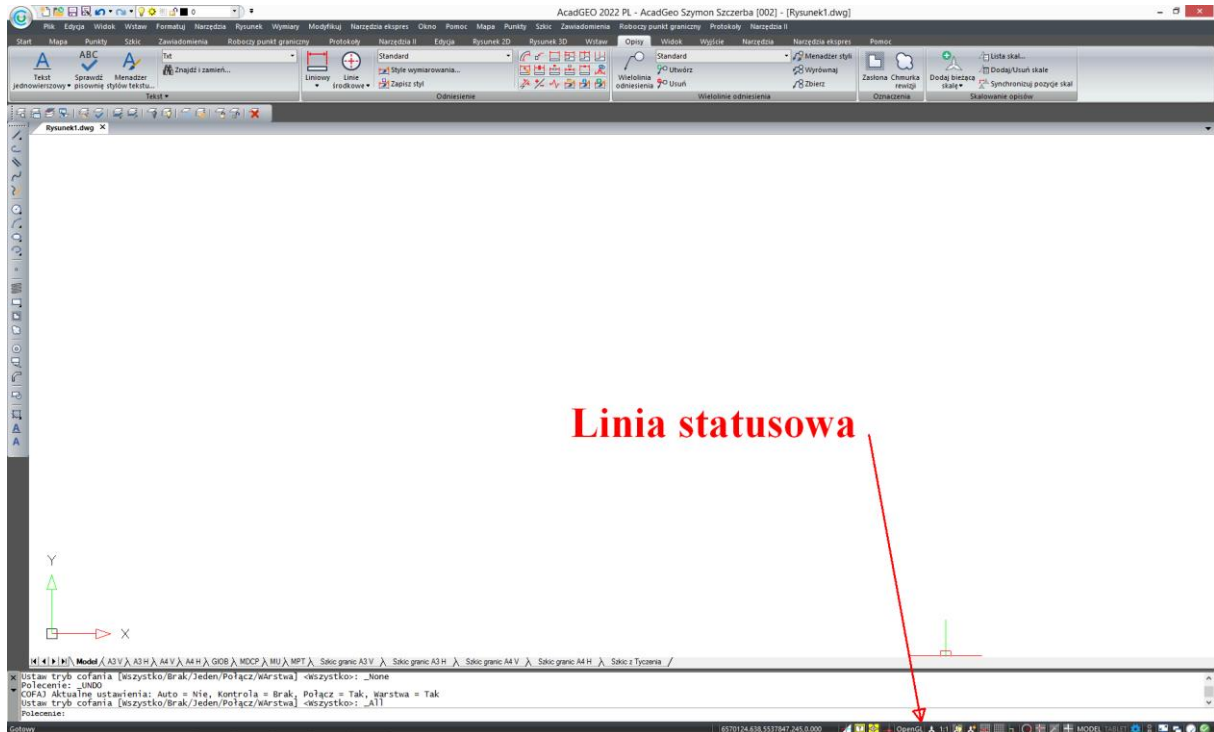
AcadGEO 2022 PL - AcadGeo Szymon Szczerba [002] - [Rysunek1.dwg]

Plik Edycja Widok Wstaw Formatuj Narzędzia Rysunek Wymiary Modyfikuj Narzędzia ekspres Okno Pomoc Mapa Punkty Szkic Zawiadomienia Roboczy punkt graniczny Protokoły Narzędzia II

Start Mapa Punkty Szkic Zawiadomienia Roboczy punkt graniczny Protokoły Narzędzia II Edycja Rysunek 2D Rysunek 3D Wstaw Opisy Widok Wyjście Narzędzia Narzędzia ekspres Pomoc

Tekst jednowierszowy Sprawdź pisownię Menadżer stylów tekstu... Txt Znajdź i zamień... Tekst

Liniowy Linie środkowe Standard Style wymiarowania... Zapisz styl Odniesienie

Wielolinia odniesienia Standard Utwórz Usuń Menadżer styli Wyrównaj Zbierz Wielolinie odniesienia

Zasłona Chmurka rewizji Oznaczenia

Dodaj bieżącą skalę Lista skal... Dodaj/Usuń skale Synchronizuj pozycje skal Skalowanie opisów

Rysunek1.dwg

Linia statusowa

Y

X

Model A3 V A3 H A4 V A4 H GIOB MDCP MU MPT Szkic granic A3 V Szkic granic A3 H Szkic granic A4 V Szkic granic A4 H Szkic z Tyczenia

Ustaw tryb cofania [Wszystko/Brak/Jeden/Połącz/WArstwa] <Wszystko>: _None
Polecenie: _UNDO
COFAJ Aktualne ustawienia: Auto = Nie, Kontrola = Brak, Połącz = Tak, Warstwa = Tak
Ustaw tryb cofania [Wszystko/Brak/Jeden/Połącz/WArstwa] <Wszystko>: _All
Polecenie:

Gotowy 6570124.638,5537847.245,0.000 OpenGL 1:1 MODEL TABLET